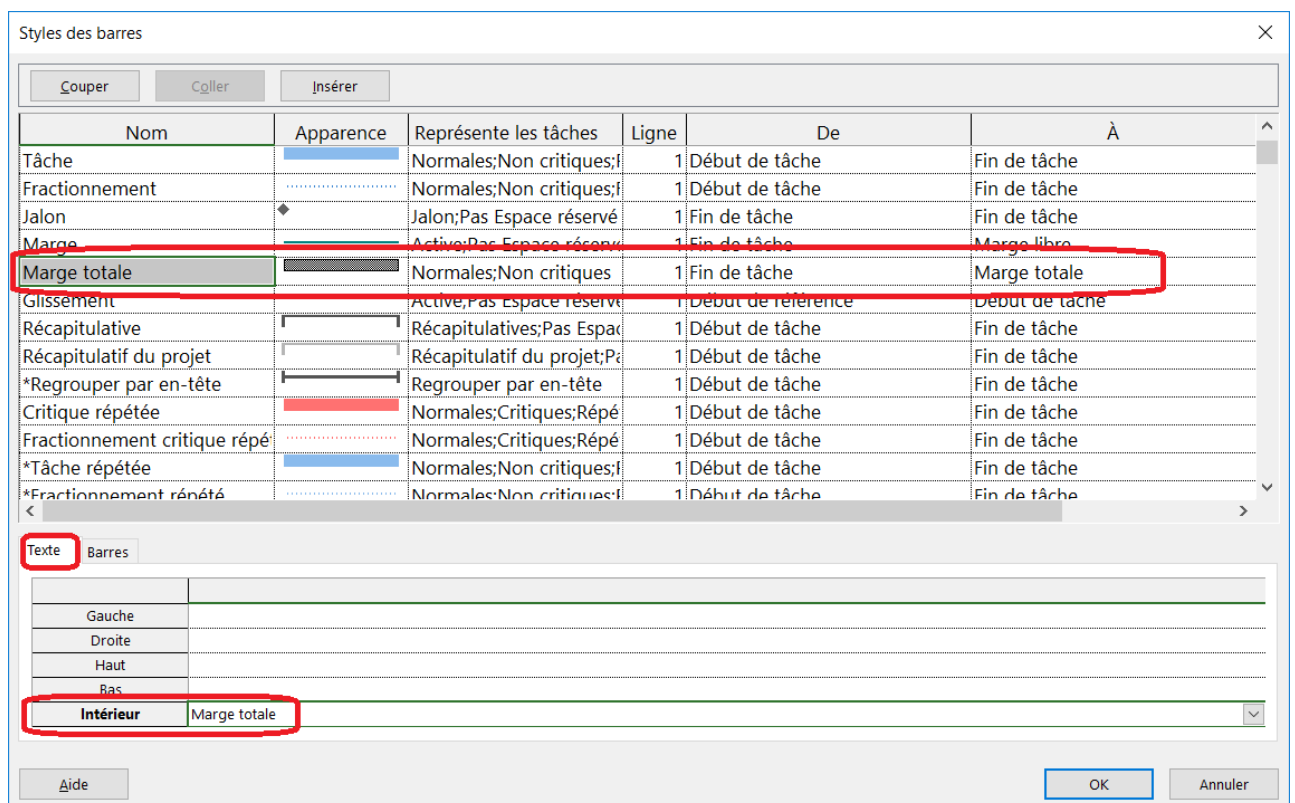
Styles des barres

Couper Coller Insérer

| Nom | Apparence | Représente les tâches | Ligne | De | À |
|---|---|---|---|---|---|
| Tâche | | Normales;Non critiques;I | 1 | Début de tâche | Fin de tâche |
| Fractionnement | | Normales;Non critiques;I | 1 | Début de tâche | Fin de tâche |
| Jalon | | Jalon;Pas Espace réservé | 1 | Fin de tâche | Fin de tâche |
| Marge | | Active;Pas Espace réservé | 1 | Fin de tâche | Marge libre |
| Marge totale | | Normales;Non critiques | 1 | Fin de tâche | Marge totale |
| Glissement | | Active;Pas Espace réservé | 1 | Début de référence | Début de tâche |
| Récapitulative | | Récapitulatives;Pas Espac | 1 | Début de tâche | Fin de tâche |
| Récapitulatif du projet | | Récapitulatif du projet;Pa | 1 | Début de tâche | Fin de tâche |
| *Regrouper par en-tête | | Regrouper par en-tête | 1 | Début de tâche | Fin de tâche |
| Critique répétée | | Normales;Critiques;Répé | 1 | Début de tâche | Fin de tâche |
| Fractionnement critique répé | | Normales;Critiques;Répé | 1 | Début de tâche | Fin de tâche |
| *Tâche répétée | | Normales;Non critiques;I | 1 | Début de tâche | Fin de tâche |
| *Fractionnement répété | | Normales;Non critiques;I | 1 | Début de tâche | Fin de tâche |

Texte Barres

| | |
|---|---|
| Gauche | |
| Droite | |
| Haut | |
| Bas | |
| Intérieur | Marge totale |

Aide OK Annuler